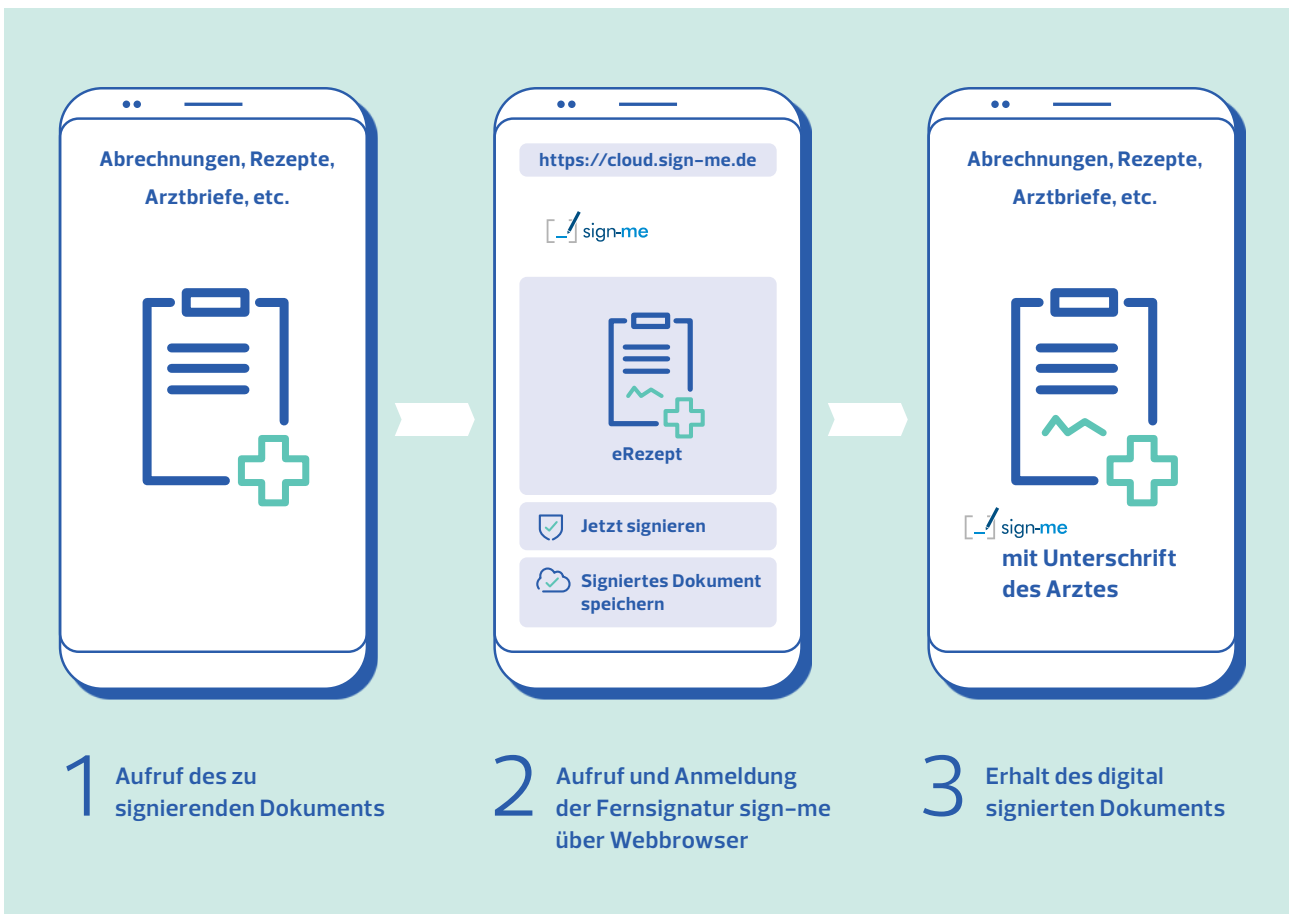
Abrechnungen, Rezepte, Arztbriefe, etc.

https://cloud.sign-me.de

sign-me

eRezept

Jetzt signieren

Signiertes Dokument speichern

Abrechnungen, Rezepte, Arztbriefe, etc.

sign-me

mit Unterschrift des Arztes

1 Aufruf des zu signierenden Dokuments

2 Aufruf und Anmeldung der Fernsignatur sign-me über Webbrowser

3 Erhalt des digital signierten Dokuments